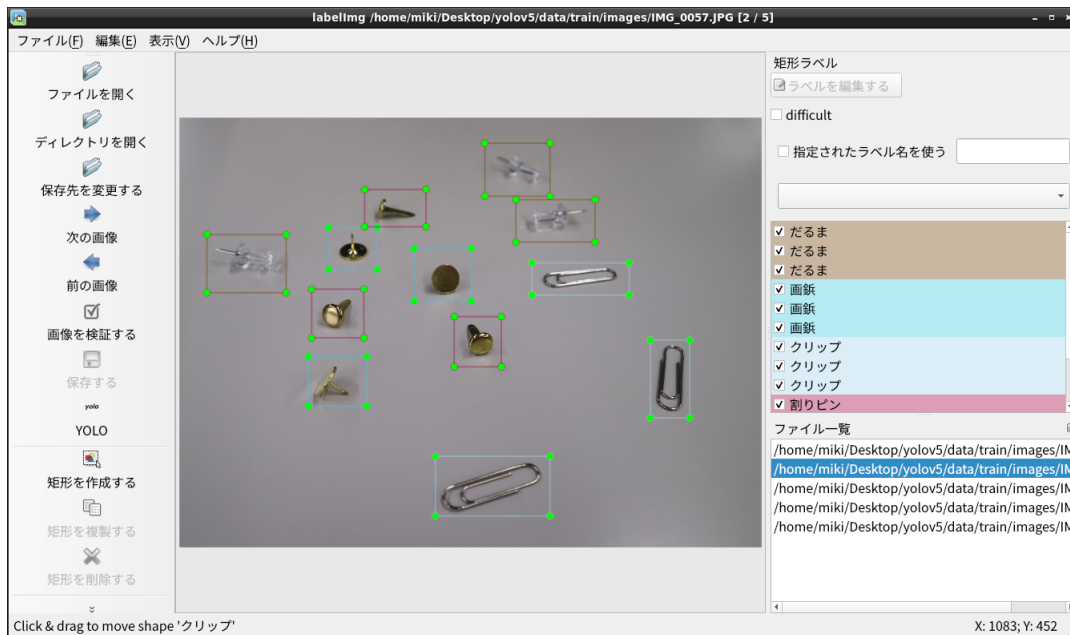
labelImg /home/miki/Desktop/yolov5/data/train/images/IMG_0057.JPG [2 / 5]

ファイル(F) 編集(E) 表示(V) ヘルプ(H)

ファイルを開く
ディレクトリを開く
保存先を変更する
次の画像
前の画像
画像を検証する
保存する
yolo
YOLO
矩形を作成する
矩形を複製する
矩形を削除する

矩形ラベル
ラベルを編集する
difficult
指定されたラベル名を使う

だるま
だるま
だるま
画鋲
画鋲
画鋲
クリップ
クリップ
クリップ
割りピン

ファイル一覧
/home/miki/Desktop/yolov5/data/train/images/IM
/home/miki/Desktop/yolov5/data/train/images/IM
/home/miki/Desktop/yolov5/data/train/images/IM
/home/miki/Desktop/yolov5/data/train/images/IM
/home/miki/Desktop/yolov5/data/train/images/IM

Click & drag to move shape 'クリップ'
X: 1083; Y: 452